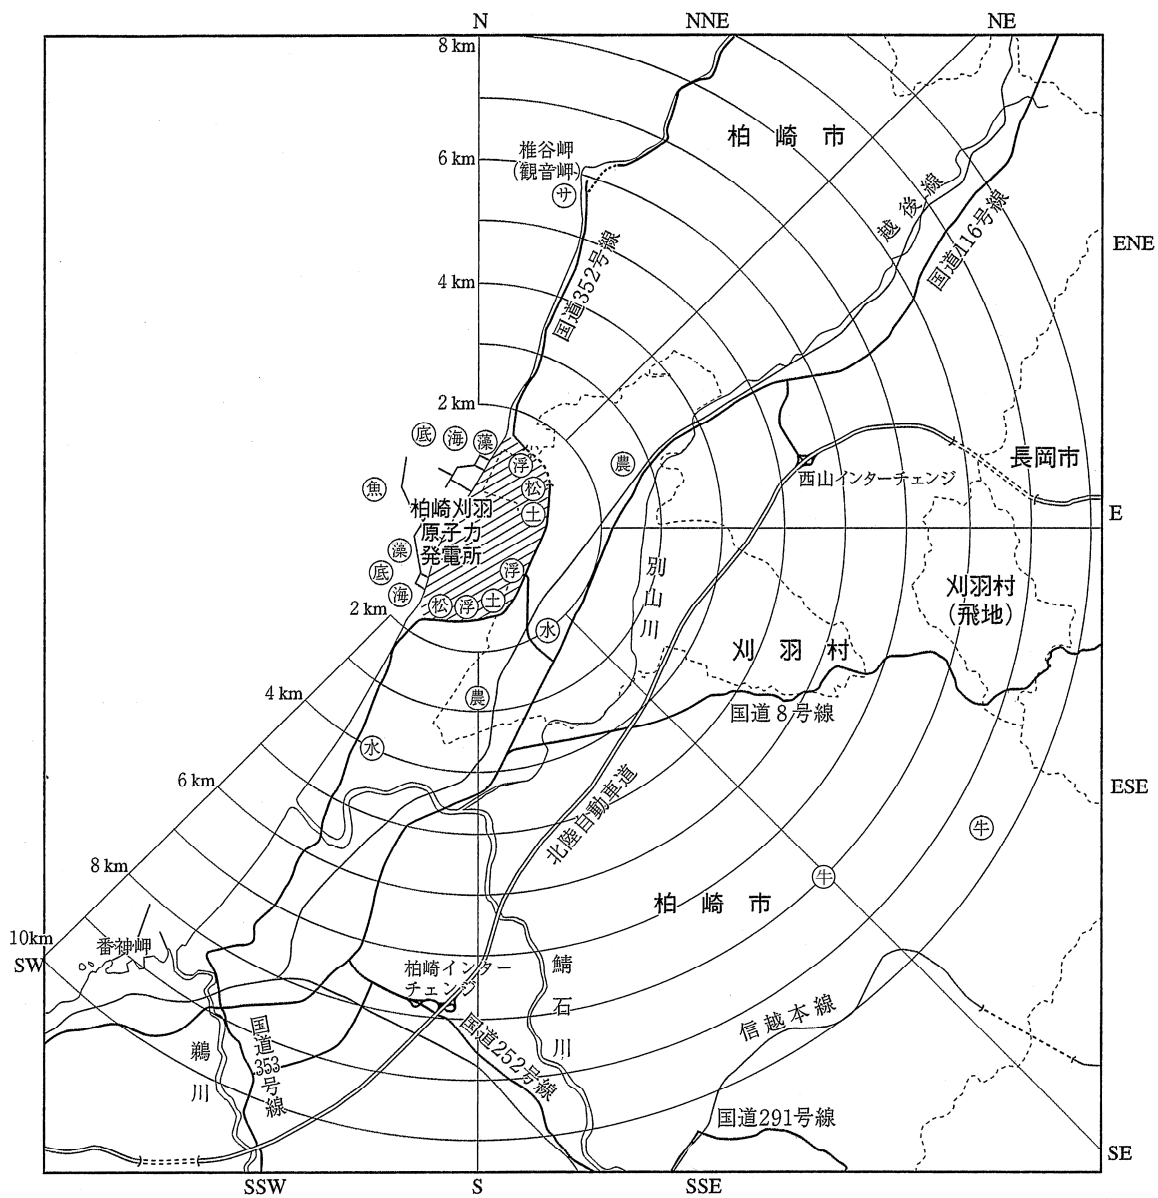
N
NNE
NE
8 km
6 km
4 km
2 km
椎谷岬
(観音岬)
サ
柏 崎 市
越 後 線
国道116号線
国道352号線
ENE
底
海
藻
浮
松
土
農
魚
柏崎刈羽
原子力
発電所
藻
底
海
松
浮
土
浮
2 km
水
西山インターチェンジ
長岡市
E
別
山
川
刈羽村
(飛地)
刈 羽 村
4 km
農
国道 8 号線
水
6 km
北陸自動車道
ESE
牛
牛
8 km
柏 崎 市
10km
SW
番神岬
柏崎インター
チェンジ
鯖
石
川
国道
353
号線
鵜
川
国道252号線
信 越 本 線
国道291号線
SE
SSW
S
SSE